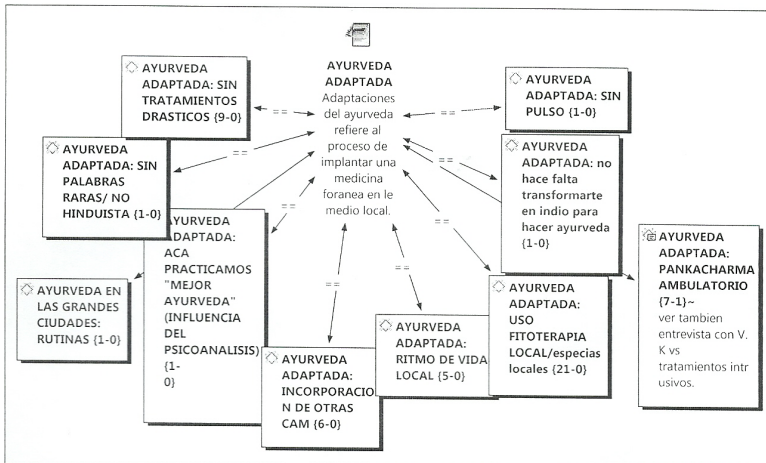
AYURVEDA ADAPTADA
Adaptaciones del ayurveda refiere al proceso de implantar una medicina foranea en le medio local.

AYURVEDA ADAPTADA: SIN TRATAMIENTOS DRASTICOS {9-0}

==

AYURVEDA ADAPTADA: SIN PULSO {1-0}

==

AYURVEDA ADAPTADA: SIN PALABRAS RARAS/ NO HINDUISTA {1-0}

==

AYURVEDA ADAPTADA: no hace falta transformarte en indio para hacer ayurveda {1-0}

==

AYURVEDA ADAPTADA: ACA PRACTICAMOS "MEJOR AYURVEDA" (INFLUENCIA DEL PSICOANALISIS) {1-0}

==

AYURVEDA ADAPTADA: PANKACHARMA AMBULATORIO {7-1}~
ver tambien entrevista con V. K vs tratamientos intrusivos.

AYURVEDA EN LAS GRANDES CIUDADES: RUTINAS {1-0}

==

==

==

AYURVEDA ADAPTADA: USO FITOTERAPIA LOCAL/especias locales {21-0}

AYURVEDA ADAPTADA: RITMO DE VIDA LOCAL {5-0}

AYURVEDA ADAPTADA: INCORPORACION DE OTRAS CAM {6-0}